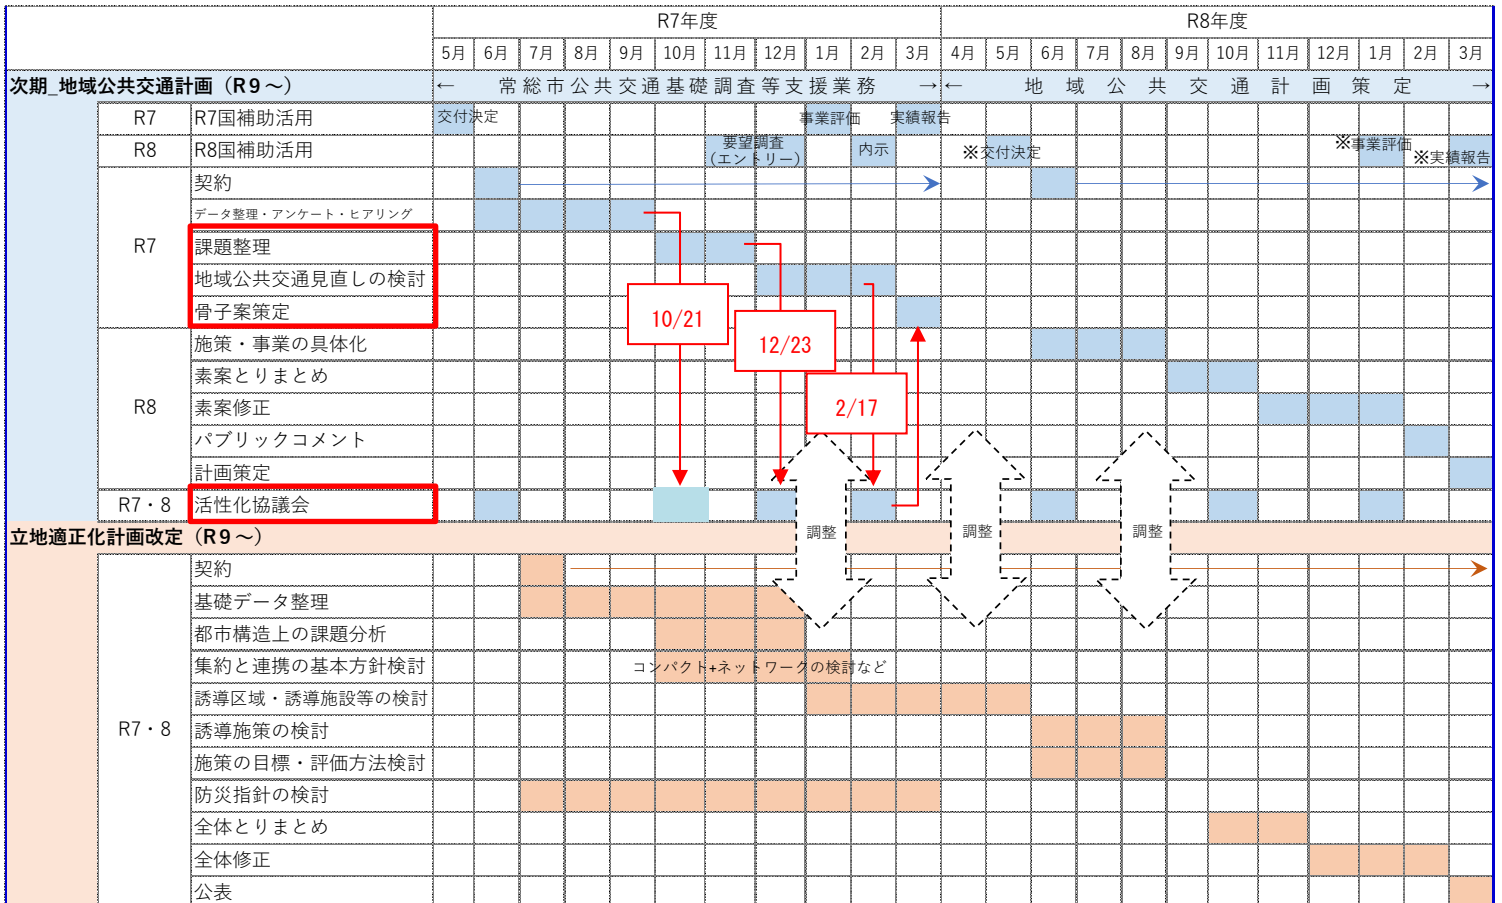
| | | R7年度 | | | | | | | | | | | R8年度 | | | | | | | | | | | |
|---|---|---|---|---|---|---|---|---|---|---|---|---|---|---|---|---|---|---|---|---|---|---|---|
| | | 5月 | 6月 | 7月 | 8月 | 9月 | 10月 | 11月 | 12月 | 1月 | 2月 | 3月 | 4月 | 5月 | 6月 | 7月 | 8月 | 9月 | 10月 | 11月 | 12月 | 1月 | 2月 | 3月 |
| 次期_地域公共交通計画（R9～） | | ← 常総市公共交通基礎調査等支援業務 → | | | | | | | | | | | ← 地域公共交通計画策定 → | | | | | | | | | | | |
| R7 | R7国補助活用 | 交付決定 | | | | | | | | 事業評価 | | 実績報告 | | | | | | | | | | | | |
| R8 | R8国補助活用 | | | | | | | 要望調査（エントリー） | | | 内示 | | ※交付決定 | | | | | | | | ※事業評価 | | ※実績報告 | |
| R7 | 契約 | | | | | | | | | | | | | | | | | | | | | | | |
| | データ整理・アンケート・ヒアリング | | | | | | | | | | | | | | | | | | | | | | | |
| | 課題整理 | | | | | | | | | | | | | | | | | | | | | | | |
| | 地域公共交通見直しの検討 | | | | | | | | | | | | | | | | | | | | | | | |
| | 骨子案策定 | | | | | | | | | | | | | | | | | | | | | | | |
| R8 | 施策・事業の具体化 | | | | | | | | | | | | | | | | | | | | | | | |
| | 素案とりまとめ | | | | | | | | | | | | | | | | | | | | | | | |
| | 素案修正 | | | | | | | | | | | | | | | | | | | | | | | |
| | パブリックコメント | | | | | | | | | | | | | | | | | | | | | | | |
| | 計画策定 | | | | | | | | | | | | | | | | | | | | | | | |
| R7・8 | 活性化協議会 | | | | | | | | | | | | | | | | | | | | | | | |
| 立地適正化計画改定（R9～） | | | | | | | | | | | | | | | | | | | | | | | | |
| R7・8 | 契約 | | | | | | | | | | | | | | | | | | | | | | | |
| | 基礎データ整理 | | | | | | | | | | | | | | | | | | | | | | | |
| | 都市構造上の課題分析 | | | | | | | | | | | | | | | | | | | | | | | |
| | 集約と連携の基本方針検討 | | | | | | コンパクト+ネットワークの検討など | | | | | | | | | | | | | | | | | |
| | 誘導区域・誘導施設等の検討 | | | | | | | | | | | | | | | | | | | | | | | |
| | 誘導施策の検討 | | | | | | | | | | | | | | | | | | | | | | | |
| | 施策の目標・評価方法検討 | | | | | | | | | | | | | | | | | | | | | | | |
| | 防災指針の検討 | | | | | | | | | | | | | | | | | | | | | | | |
| | 全体とりまとめ | | | | | | | | | | | | | | | | | | | | | | | |
| | 全体修正 | | | | | | | | | | | | | | | | | | | | | | | |
| | 公表 | | | | | | | | | | | | | | | | | | | | | | | |

10/21
12/23
2/17
調整
調整
調整